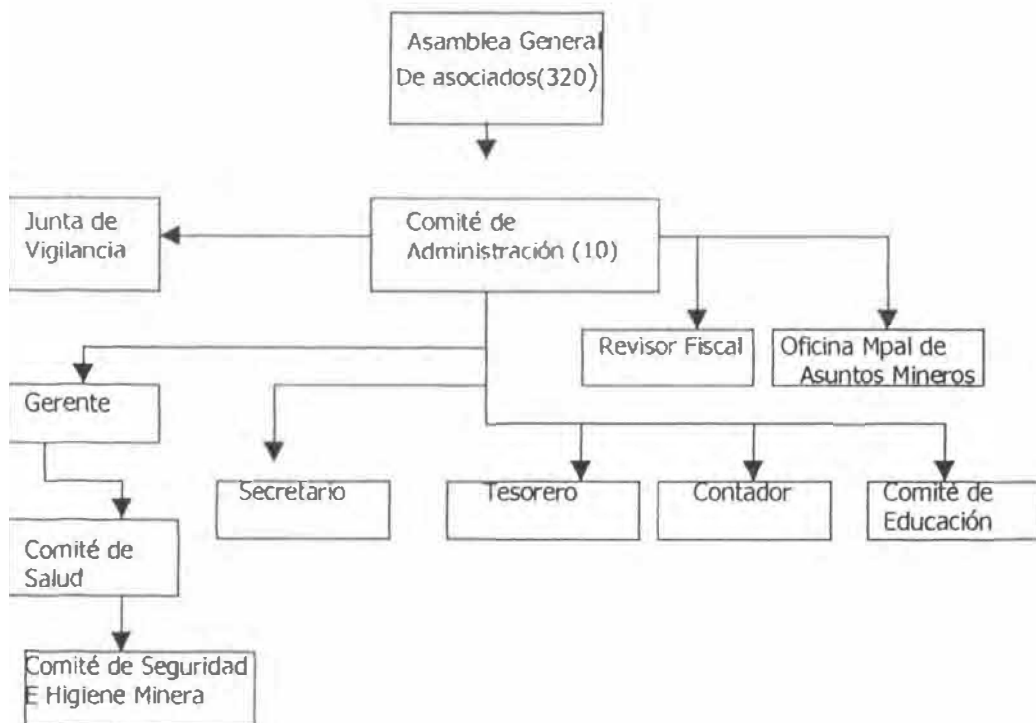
Asamblea General De asociados(320)

Junta de Vigilancia

Comité de Administración (10)

Revisor Fiscal

Oficina Mpal de Asuntos Mineros

Gerente

Secretario

Tesorero

Contador

Comité de Educación

Comité de Salud

Comité de Seguridad E Higiene Minera